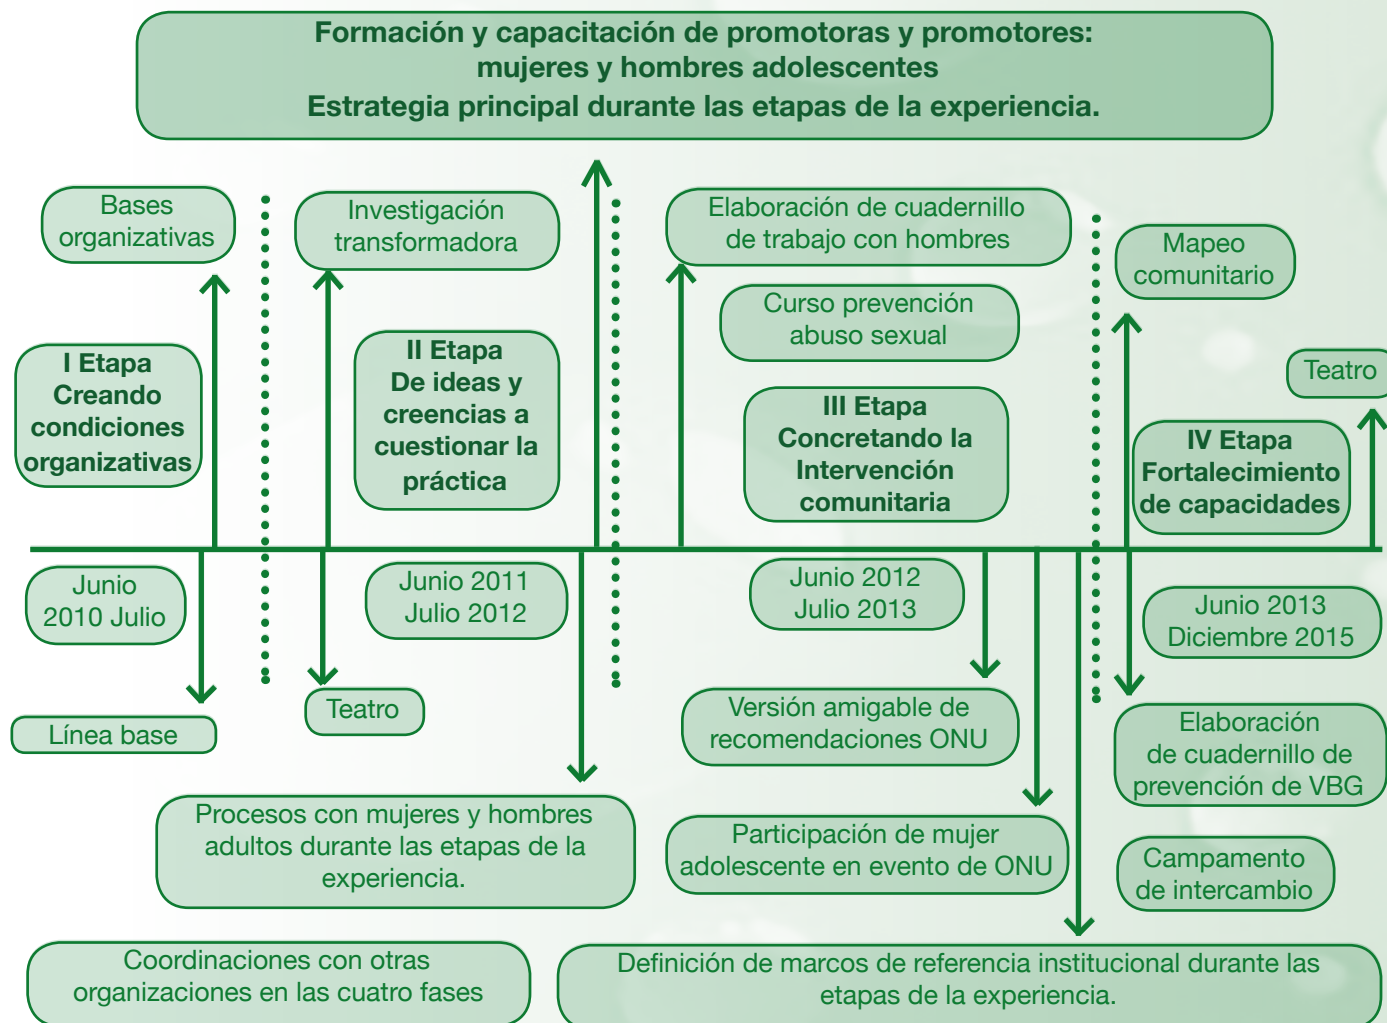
Formación y capacitación de promotoras y promotores: mujeres y hombres adolescentes
Estrategia principal durante las etapas de la experiencia.

Bases organizativas

I Etapa
Creando condiciones organizativas

Junio 2010 Julio

Línea base

Investigación transformadora

II Etapa
De ideas y creencias a cuestionar la práctica

Junio 2011 Julio 2012

Teatro

Procesos con mujeres y hombres adultos durante las etapas de la experiencia.

Coordinaciones con otras organizaciones en las cuatro fases

Elaboración de cuadernillo de trabajo con hombres

Curso prevención abuso sexual

III Etapa
Concretando la Intervención comunitaria

Junio 2012 Julio 2013

Versión amigable de recomendaciones ONU

Participación de mujer adolescente en evento de ONU

Definición de marcos de referencia institucional durante las etapas de la experiencia.

Mapeo comunitario

Teatro

IV Etapa
Fortalecimiento de capacidades

Junio 2013 Diciembre 2015

Elaboración de cuadernillo de prevención de VBG

Campamento de intercambio